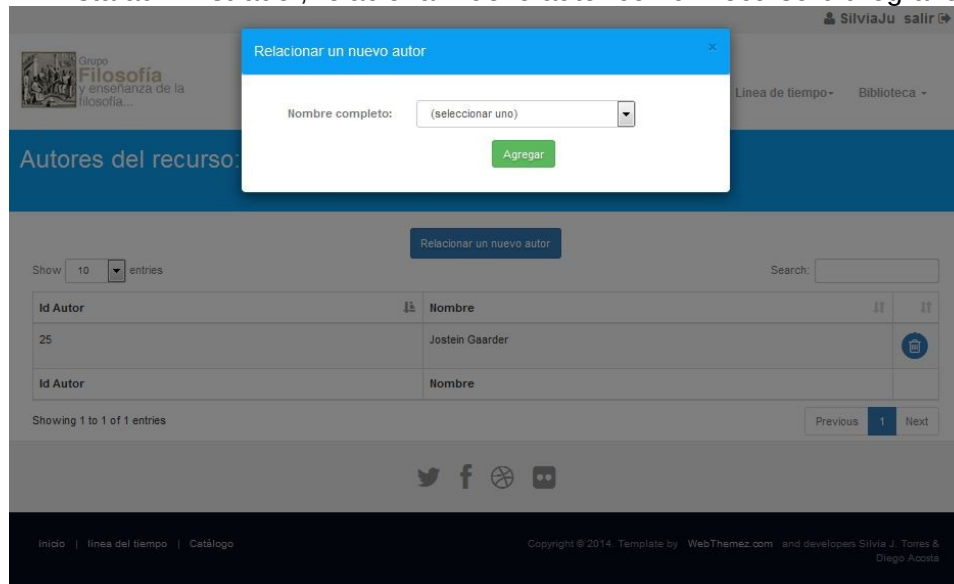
SilviaJu salir

Grupo Filosofía y enseñanza de la filosofía...

Línea de tiempo Biblioteca

Relacionar un nuevo autor

×

Nombre completo: (seleccionar uno)

Agregar

Autores del recurso:

Relacionar un nuevo autor

Show 10 entries

Search:

| Id Autor | Nombre | |
|---|---|---|
| 25 | Jostein Gaarder | |
| Id Autor | Nombre | |

Showing 1 to 1 of 1 entries

Previous 1 Next

Inicio | línea del tiempo | Catálogo

Copyright © 2014. Template by WebThemez.com and developers Silvia J. Torres & Diego Acosta